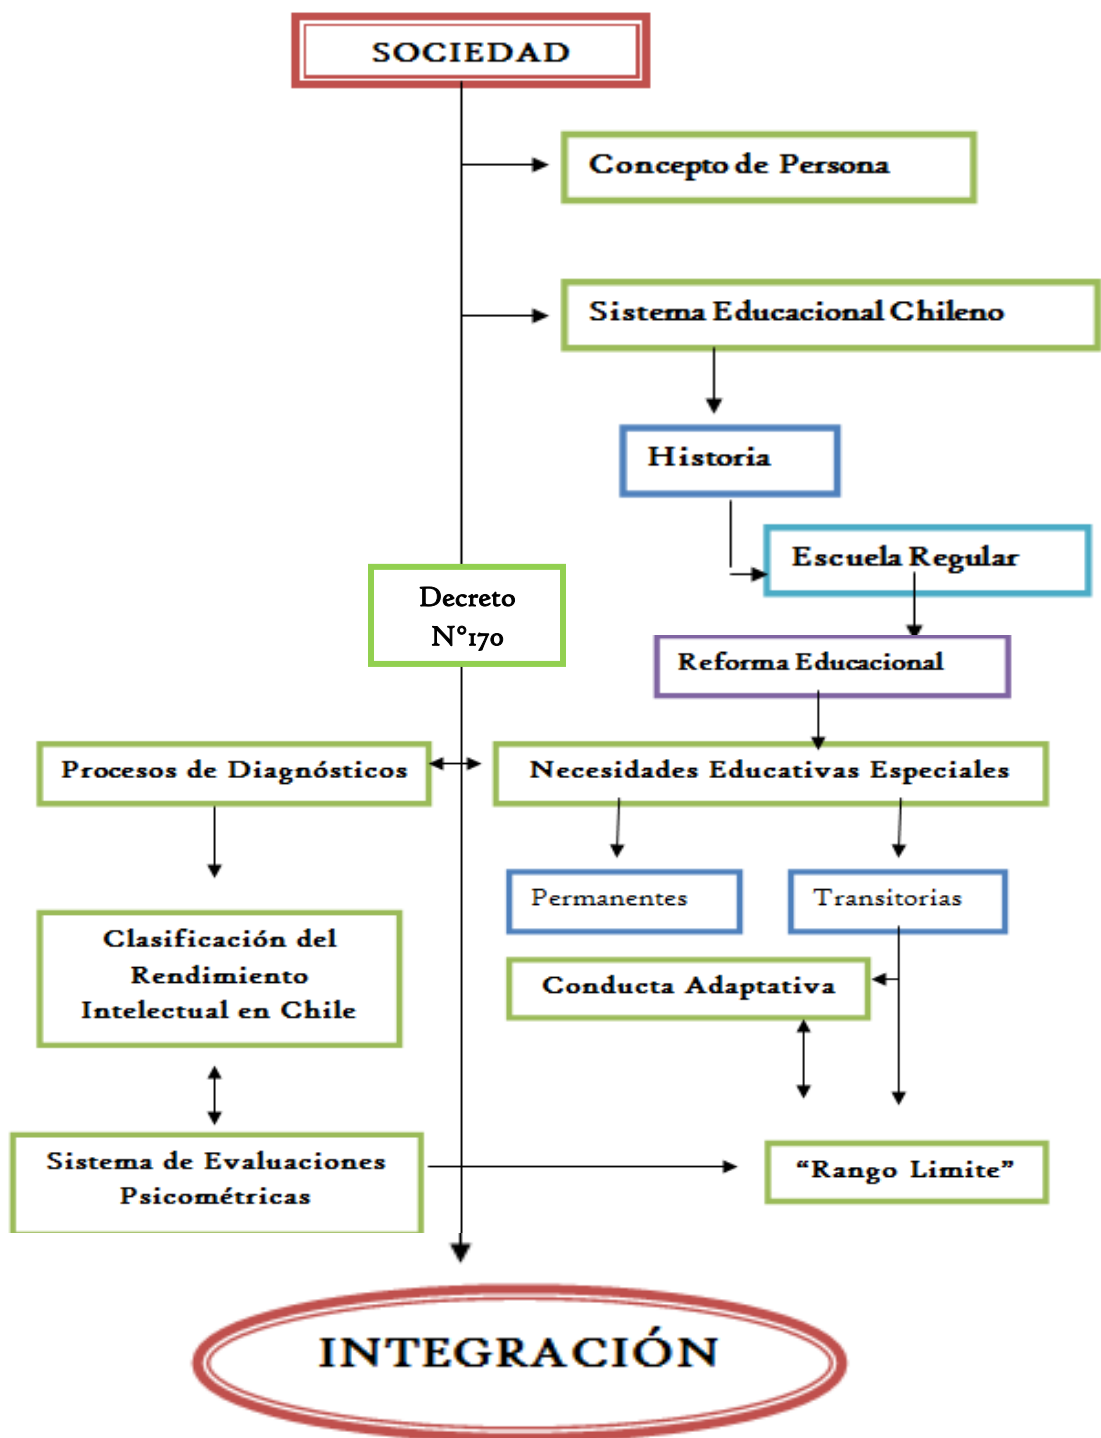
SOCIEDAD

Concepto de Persona

Sistema Educacional Chileno

Historia

Escuela Regular

Decreto N°170

Reforma Educacional

Procesos de Diagnósticos

Necesidades Educativas Especiales

Permanentes

Transitorias

Clasificación del Rendimiento Intelectual en Chile

Conducta Adaptativa

Sistema de Evaluaciones Psicométricas

"Rango Limite"

INTEGRACIÓN